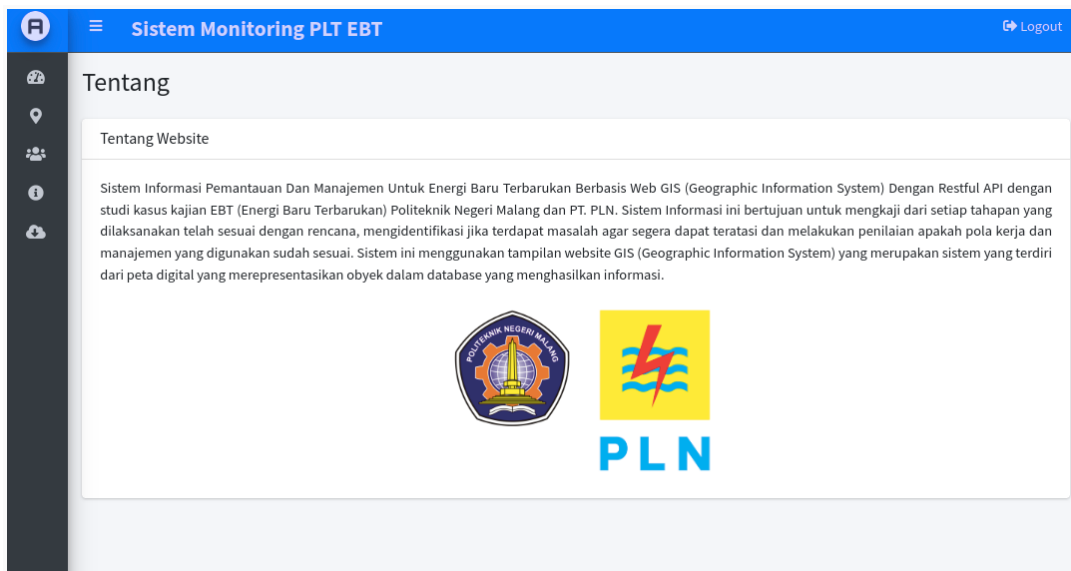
Sistem Monitoring PLT EBT

Logout

Tentang

Tentang Website

Sistem Informasi Pemantauan Dan Manajemen Untuk Energi Baru Terbarukan Berbasis Web GIS (Geographic Information System) Dengan Restful API dengan studi kasus kajian EBT (Energi Baru Terbarukan) Politeknik Negeri Malang dan PT. PLN. Sistem Informasi ini bertujuan untuk mengkaji dari setiap tahapan yang dilaksanakan telah sesuai dengan rencana, mengidentifikasi jika terdapat masalah agar segera dapat teratasi dan melakukan penilaian apakah pola kerja dan manajemen yang digunakan sudah sesuai. Sistem ini menggunakan tampilan website GIS (Geographic Information System) yang merupakan sistem yang terdiri dari peta digital yang merepresentasikan obyek dalam database yang menghasilkan informasi.

POLITEKNIK NEGERI MALANG

PLN